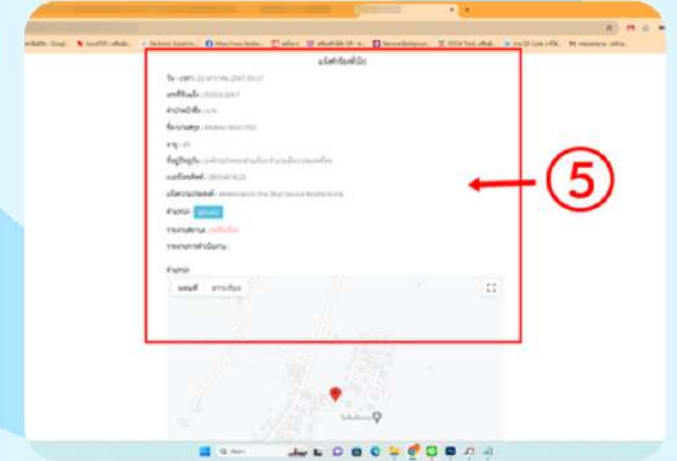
แจ้งคำร้องทั่วไป

วัน - เวลา : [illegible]

เลขที่รับแจ้ง : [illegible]

คำนำหน้าชื่อ : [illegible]

ชื่อ-นามสกุล : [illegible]

อายุ : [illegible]

ที่อยู่ปัจจุบัน : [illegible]

เบอร์โทรศัพท์ : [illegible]

รายละเอียด : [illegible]

ตำแหน่ง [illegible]

รายงานสถานะ : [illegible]

รายงานการดำเนินงาน :

ตำแหน่ง

แผนที่ ดาวเทียม

⑤